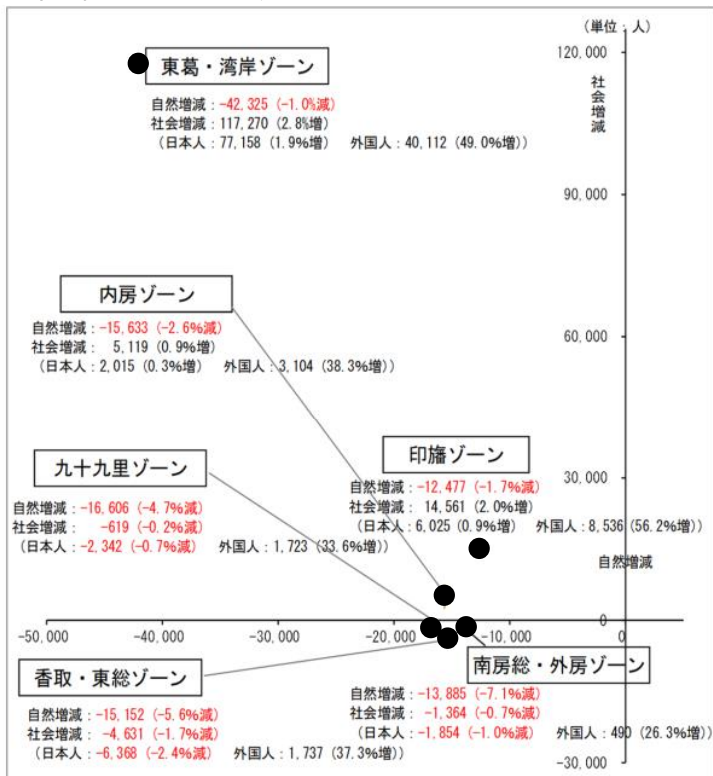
（単位：人）

120,000

社会増減

東葛・湾岸ゾーン
自然増減：-42,325（-1.0%減）
社会増減：117,270（2.8%増）
（日本人：77,158（1.9%増）　外国人：40,112（49.0%増））

90,000

内房ゾーン
自然増減：-15,633（-2.6%減）
社会増減：　5,119（0.9%増）
（日本人：2,015（0.3%増）　外国人：3,104（38.3%増））

60,000

印旛ゾーン
自然増減：-12,477（-1.7%減）
社会増減：　14,561（2.0%増）
（日本人：6,025（0.9%増）　外国人：8,536（56.2%増））

九十九里ゾーン
自然増減：-16,606（-4.7%減）
社会増減：　-619（-0.2%減）
（日本人：-2,342（-0.7%減）　外国人：1,723（33.6%増））

30,000

自然増減

-50,000　-40,000　-30,000　-20,000　-10,000　0

香取・東総ゾーン
自然増減：-15,152（-5.6%減）
社会増減：-4,631（-1.7%減）
（日本人：-6,368（-2.4%減）　外国人：1,737（37.3%増））

南房総・外房ゾーン
自然増減：-13,885（-7.1%減）
社会増減：　-1,364（-0.7%減）
（日本人：-1,854（-1.0%減）　外国人：490（26.3%増））

-30,000